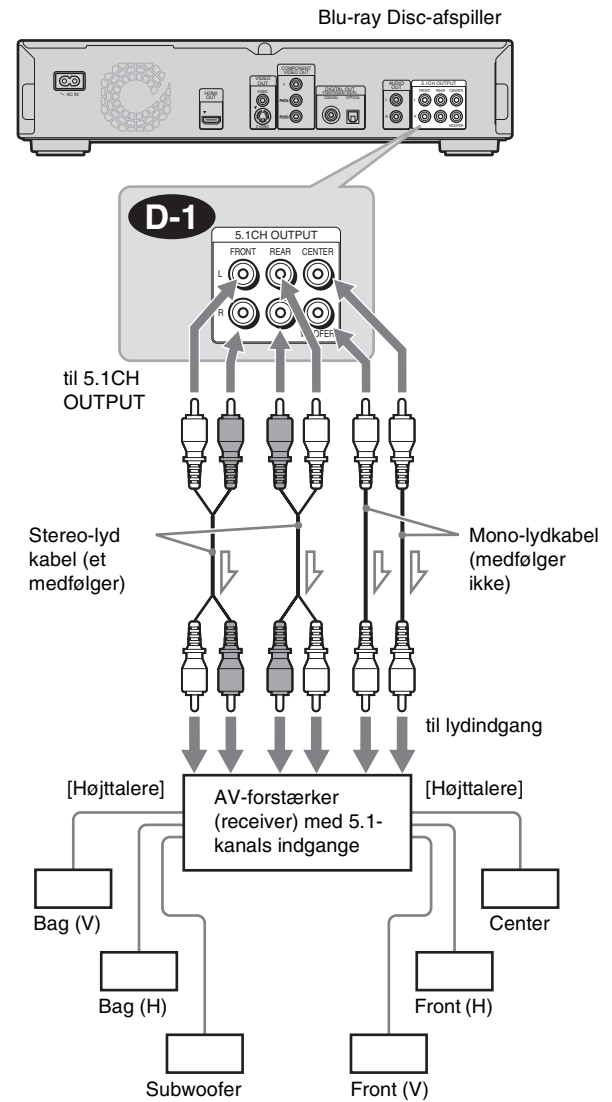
Blu-ray Disc-afspiller

AC IN

HDMI OUT

VIDEO OUT

COMPONENT VIDEO OUT

DIGITAL OUT

AUDIO OUT

5.1CH OUTPUT

D-1

5.1CH OUTPUT

FRONT REAR CENTER

L

R

WOOFER

til 5.1CH OUTPUT

Stereo-lyd kabel (et medfølger)

Mono-lydkabel (medfølger ikke)

til lydindgang

[Højttalere]

AV-forstærker (receiver) med 5.1-kanals indgange

[Højttalere]

Bag (V)

Center

Bag (H)

Front (H)

Subwoofer

Front (V)